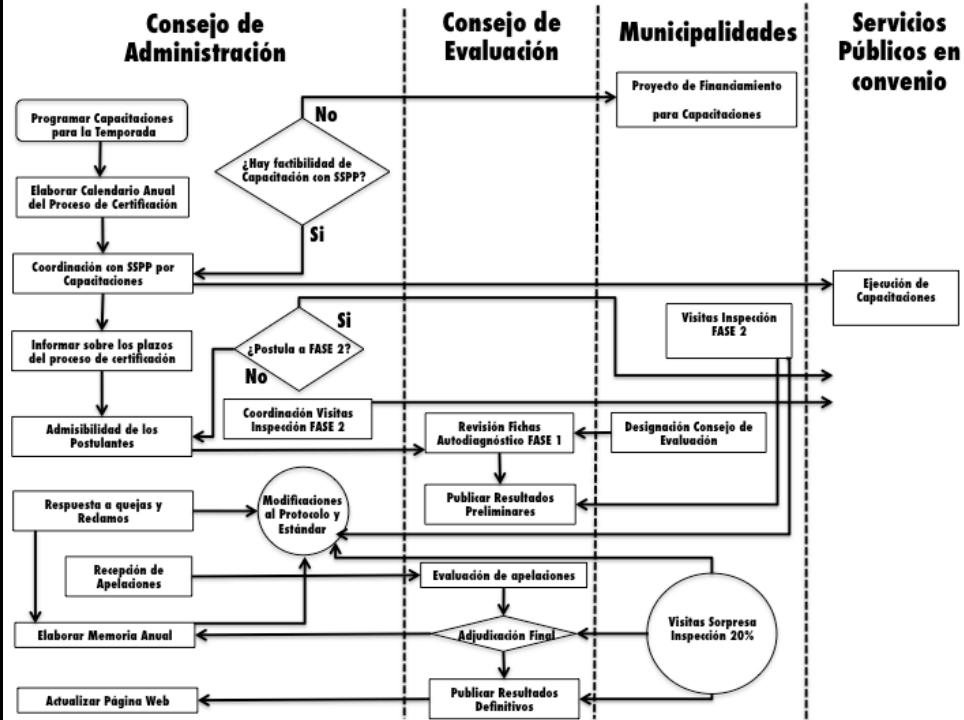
Consejo de Administración

Consejo de Evaluación

Municipalidades

Servicios Públicos en convenio

Proyecto de Financiamiento para Capacitaciones

Programar Capacitaciones para la Temporada

No

¿Hay factibilidad de Capacitación con SSPP?

Elaborar Calendario Anual del Proceso de Certificación

Si

Coordinación con SSPP por Capacitaciones

Ejecución de Capacitaciones

Si

Visitas Inspección FASE 2

Informar sobre los plazos del proceso de certificación

¿Postula a FASE 2?

No

Coordinación Visitas Inspección FASE 2

Admisibilidad de los Postulantes

Revisión Fichas Autodiagnóstico FASE 1

Designación Consejo de Evaluación

Publicar Resultados Preliminares

Respuesta a quejas y Reclamos

Modificaciones al Protocolo y Estándar

Recepción de Apelaciones

Evaluación de apelaciones

Visitas Sorpresa Inspección 20%

Elaborar Memoria Anual

Adjudicación Final

Actualizar Página Web

Publicar Resultados Definitivos